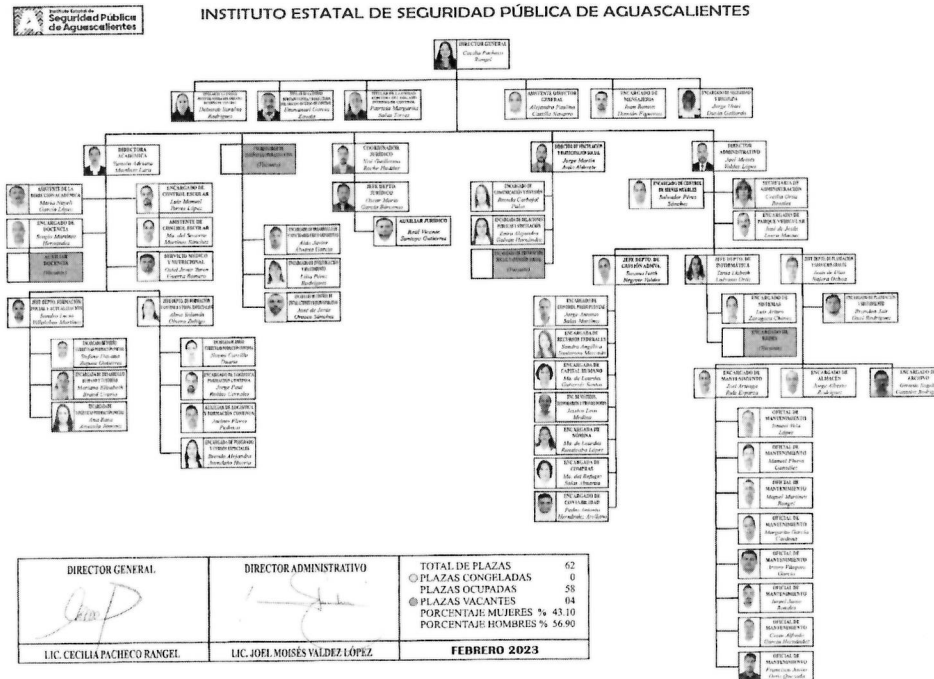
Instituto Estatal de Seguridad Pública de Aguascalientes

INSTITUTO ESTATAL DE SEGURIDAD PÚBLICA DE AGUASCALIENTES

DIRECTOR GENERAL
Cecilia Pacheco Rangel

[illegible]
Deborah Sánchez Rodríguez

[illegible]
Emmanuel Gómez Zavala

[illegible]
Patricia Margarita Salas Torres

ASISTENTE DIRECTOR GENERAL
Alejandra Paulina Castillo Navarro

ENCARGADO DE MENSAJERÍA
Juan Ramón Dávalos Figueroa

ENCARGADO DE LIMPIEZA
Jorge Nieto Dávila Gallardo

DIRECTORA ACADÉMICA
Yazmín Adriana Martínez Lara

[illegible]
(Vacante)

COORDINADOR JURÍDICO
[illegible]

DIRECTOR DE INSTITUCIÓN PROFESIONALIZACIÓN
Jorge Martín Ávila Aldrete

DIRECTOR ADMINISTRATIVO
Joel Moisés Valdez López

ASISTENTE DE LA DIRECCIÓN ACADÉMICA
María Nayeli García López

ENCARGADO DE DOCENCIA
Sergio Martínez Hernández

AUXILIAR DOCENCIA
(Vacante)

ENCARGADO DE CONTROL ESCOLAR
Luis Manuel Torres López

ASISTENTE DE CONTROL ESCOLAR
Ma. del Socorro Martínez Sánchez

SERVICIO MÉDICO Y NUTRICIONAL
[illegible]

JEFE DEPTO. JURÍDICO
Óscar Mario García Barcenas

AUXILIAR JURÍDICO
Raúl Vicente Santiago Gutiérrez

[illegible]
Aida Janet Álvarez García

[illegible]
Lilia Pérez Rodríguez

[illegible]
José de Jesús Orozco Sánchez

ENCARGADO DE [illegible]
Brenda Carbajal Salas

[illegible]
Laura Alejandra Galván Hernández

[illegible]
(Vacante)

ENCARGADO DE CONTROL DE BIENES MUEBLES
Salvador Pérez Sánchez

SECRETARIA DE COMUNICACIÓN
Cynthia Ortiz Dávalos

ENCARGADO DE PARQUE VEHICULAR
José de Jesús Loera Macías

JEFE DEPTO. DE FORMACIÓN INICIAL Y ACTUALIZACIÓN
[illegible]

JEFE DEPTO. DE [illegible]
Alma Yolanda Olvera Zúñiga

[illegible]
Stefany Vizcaíno Reyes Gutiérrez

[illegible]
Mariana Elizabeth Brand Lozano

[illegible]
Ana Rosa Arcadia Jiménez

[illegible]
Noemí Carrillo Duarte

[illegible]
Jorge Paul Ruelas Cervantes

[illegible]
Jacinto Flores Pacheco

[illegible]
Brenda Alejandra Sandoval Hueva

JEFE DEPTO. DE GESTIÓN ADMVA.
Susana Judith Negrete Valdez

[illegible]
Jorge Antonio Salas Martínez

ENCARGADO DE RECURSOS FEDERALES
Sandra Angélica Santarena Mercado

ENCARGADO DE CAPITAL HUMANO
Ma. de Lourdes Gutiérrez Nuñez

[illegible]
Jessica Loza Medina

ENCARGADO DE NÓMINA
Ma. de Lourdes Bocanegra López

ENCARGADO DE COMPRAS
Ma. del Refugio Salas Ibarra

ENCARGADO DE CONTABILIDAD
Pedro Antonio Hernández Arellano

JEFE DEPTO. DE INFORMÁTICA
Tania Lizbeth Lucano Ortiz

JEFE DEPTO. DE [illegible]
Juan de Dios Najera Ochoa

ENCARGADO DE SISTEMAS
Luis Arturo Zaragoza Chávez

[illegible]
Brandon Luis Ortiz Rodríguez

ENCARGADO DE RADIO
(Vacante)

ENCARGADO DE MANTENIMIENTO
José Arturo Ruiz Esparza

ENCARGADO DE ALMACÉN
Jorge Alberto Rodríguez

ENCARGADO DE ARCHIVO
Gerardo Ángel Gutiérrez Rodríguez

OFICIAL DE MANTENIMIENTO
Ismael Vela López

OFICIAL DE MANTENIMIENTO
Manuel Flores González

OFICIAL DE MANTENIMIENTO
Miguel Martínez Rangel

OFICIAL DE MANTENIMIENTO
Margarito García Cardona

OFICIAL DE MANTENIMIENTO
Arturo Vázquez García

OFICIAL DE MANTENIMIENTO
Jorge Jasso Rosales

OFICIAL DE MANTENIMIENTO
César Alfredo García Hernández

OFICIAL DE MANTENIMIENTO
Francisco Javier Ortiz Quezada

| DIRECTOR GENERAL | DIRECTOR ADMINISTRATIVO | |
|---|---|---|
| LIC. CECILIA PACHECO RANGEL | LIC. JOEL MOISÉS VALDEZ LÓPEZ | |

TOTAL DE PLAZAS 62
PLAZAS CONGELADAS 0
PLAZAS OCUPADAS 58
PLAZAS VACANTES 04
PORCENTAJE MUJERES % 43.10
PORCENTAJE HOMBRES % 56.90

FEBRERO 2023